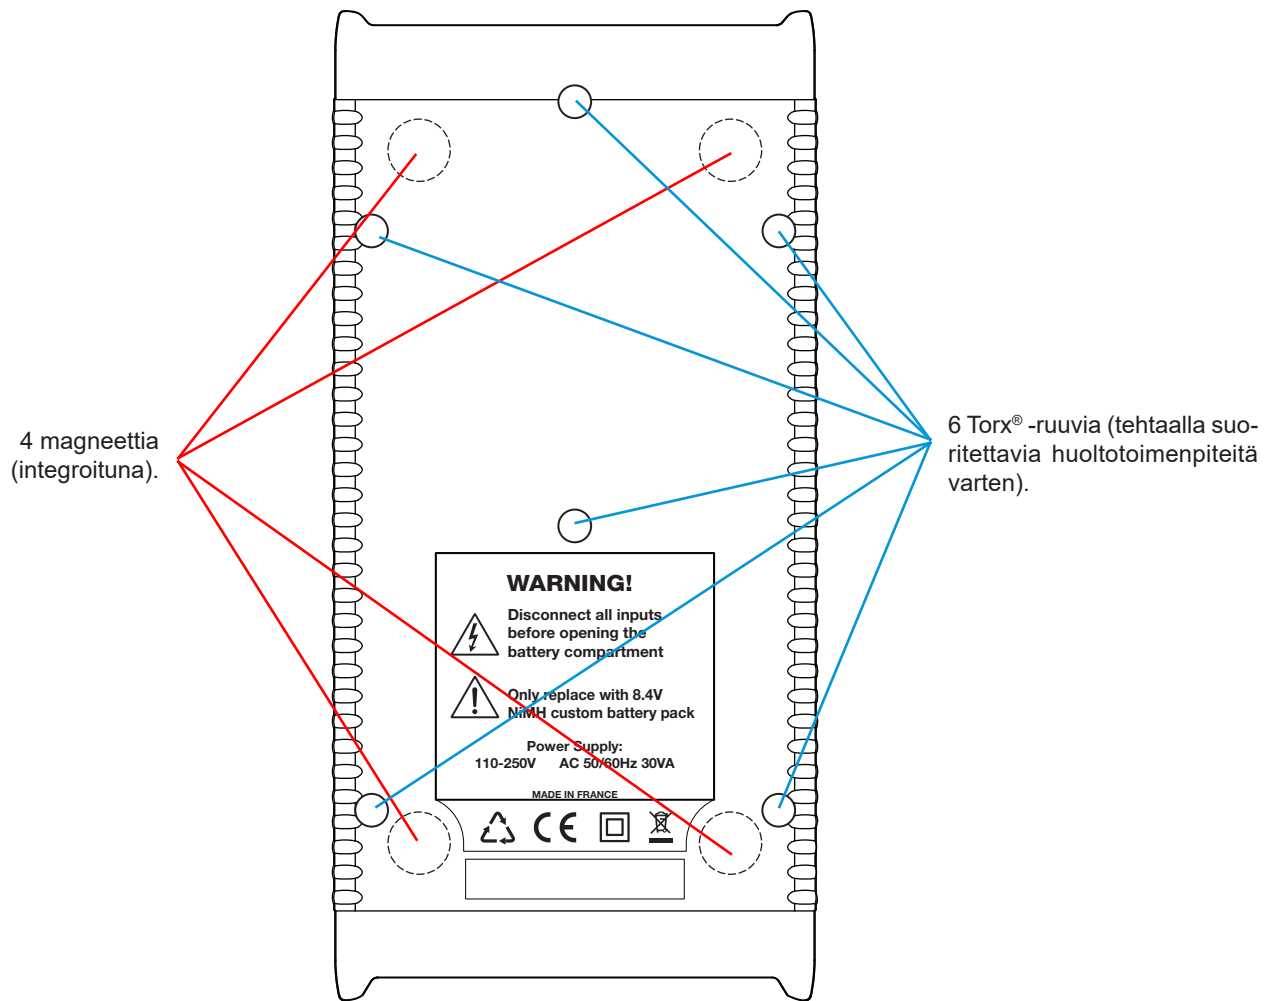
4 magneettia (integroituna).

WARNING!

Disconnect all inputs before opening the battery compartment

Only replace with 8.4V NiMH custom battery pack

Power Supply:
110-250V AC 50/60Hz 30VA

MADE IN FRANCE

CE

6 Torx® -ruuvia (tehtaalla suoritettavia huoltotoimenpiteitä varten).